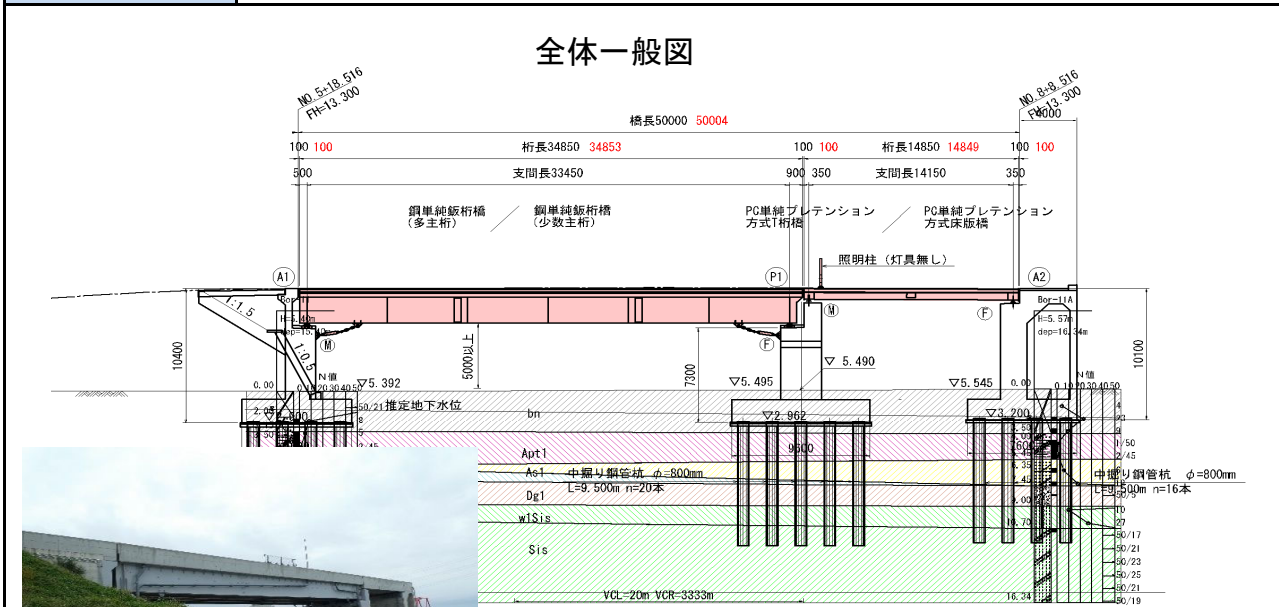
全体一般図

NO.5+18.516
FH=13.300

NO.8+8.516
FH=13.300

橋長50000 50004

100 100 桁長34850 34853 100 100 桁長14850 14849 100 100

500 支間長33450 900 350 支間長14150 350

鋼単純鈑桁橋
(多主桁)

鋼単純鈑桁橋
(少数主桁)

PC単純プレテンション
方式T桁橋

PC単純プレテンション
方式床版橋

照明柱(灯具無し)

A1 P1 A2

Ⓜ Ⓜ Ⓕ Ⓕ

1:1.5
1:0.5

10400

5000以上

7300

10100

▽5.392
▽5.495
▽5.490
▽5.545
▽2.962
▽3.200

N値
0 10 20 30 40 50

推定地下水位

bn
Apt1
As1
Dg1
w1Sis
Sis

9600

中掘り鋼管杭 φ=800mm
L=9.500m n=20本

中掘り鋼管杭 φ=800mm
L=9.500m n=16本

VCL=20m VCR=3333m

Bor-11A
H=5.57m
dep=16.34m

16.34